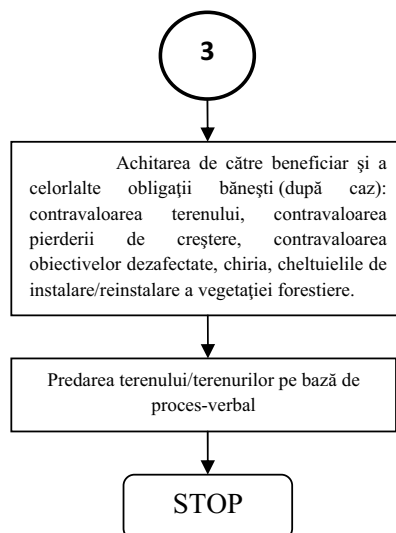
3

Achitarea de către beneficiar şi a celorlalte obligaţii băneşti (după caz): contravaloarea terenului, contravaloarea pierderii de creştere, contravaloarea obiectivelor dezafectate, chiria, cheltuielile de instalare/reinstalare a vegetaţiei forestiere.

Predarea terenului/terenurilor pe bază de proces-verbal

STOP